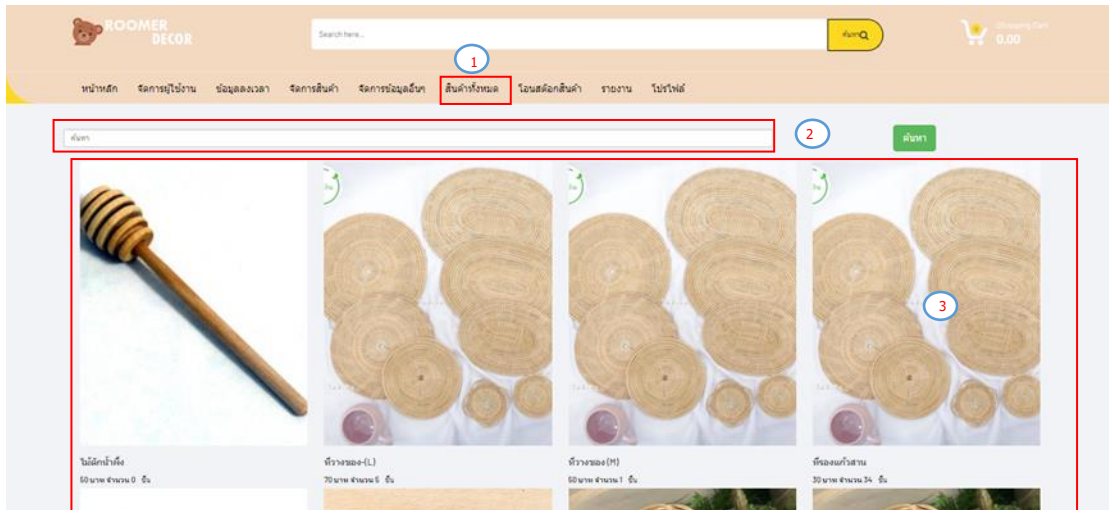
ROOMER DECOR

Search here...

ค้นหา

Shopping Cart
0.00

1

หน้าหลัก จัดการผู้ใช้งาน ข้อมูลลงเวลา จัดการสินค้า จัดการข้อมูลอื่นๆ สินค้าทั้งหมด โอนสต๊อกสินค้า รายงาน โปรไฟล์

ค้นหา

2

ค้นหา

3

ไม้ตักน้ำผึ้ง
50 บาท จำนวน 0 ชิ้น

ที่วางของ-(L)
70 บาท จำนวน 5 ชิ้น

ที่วางของ(M)
50 บาท จำนวน 1 ชิ้น

ที่รองแก้วสาน
30 บาท จำนวน 34 ชิ้น